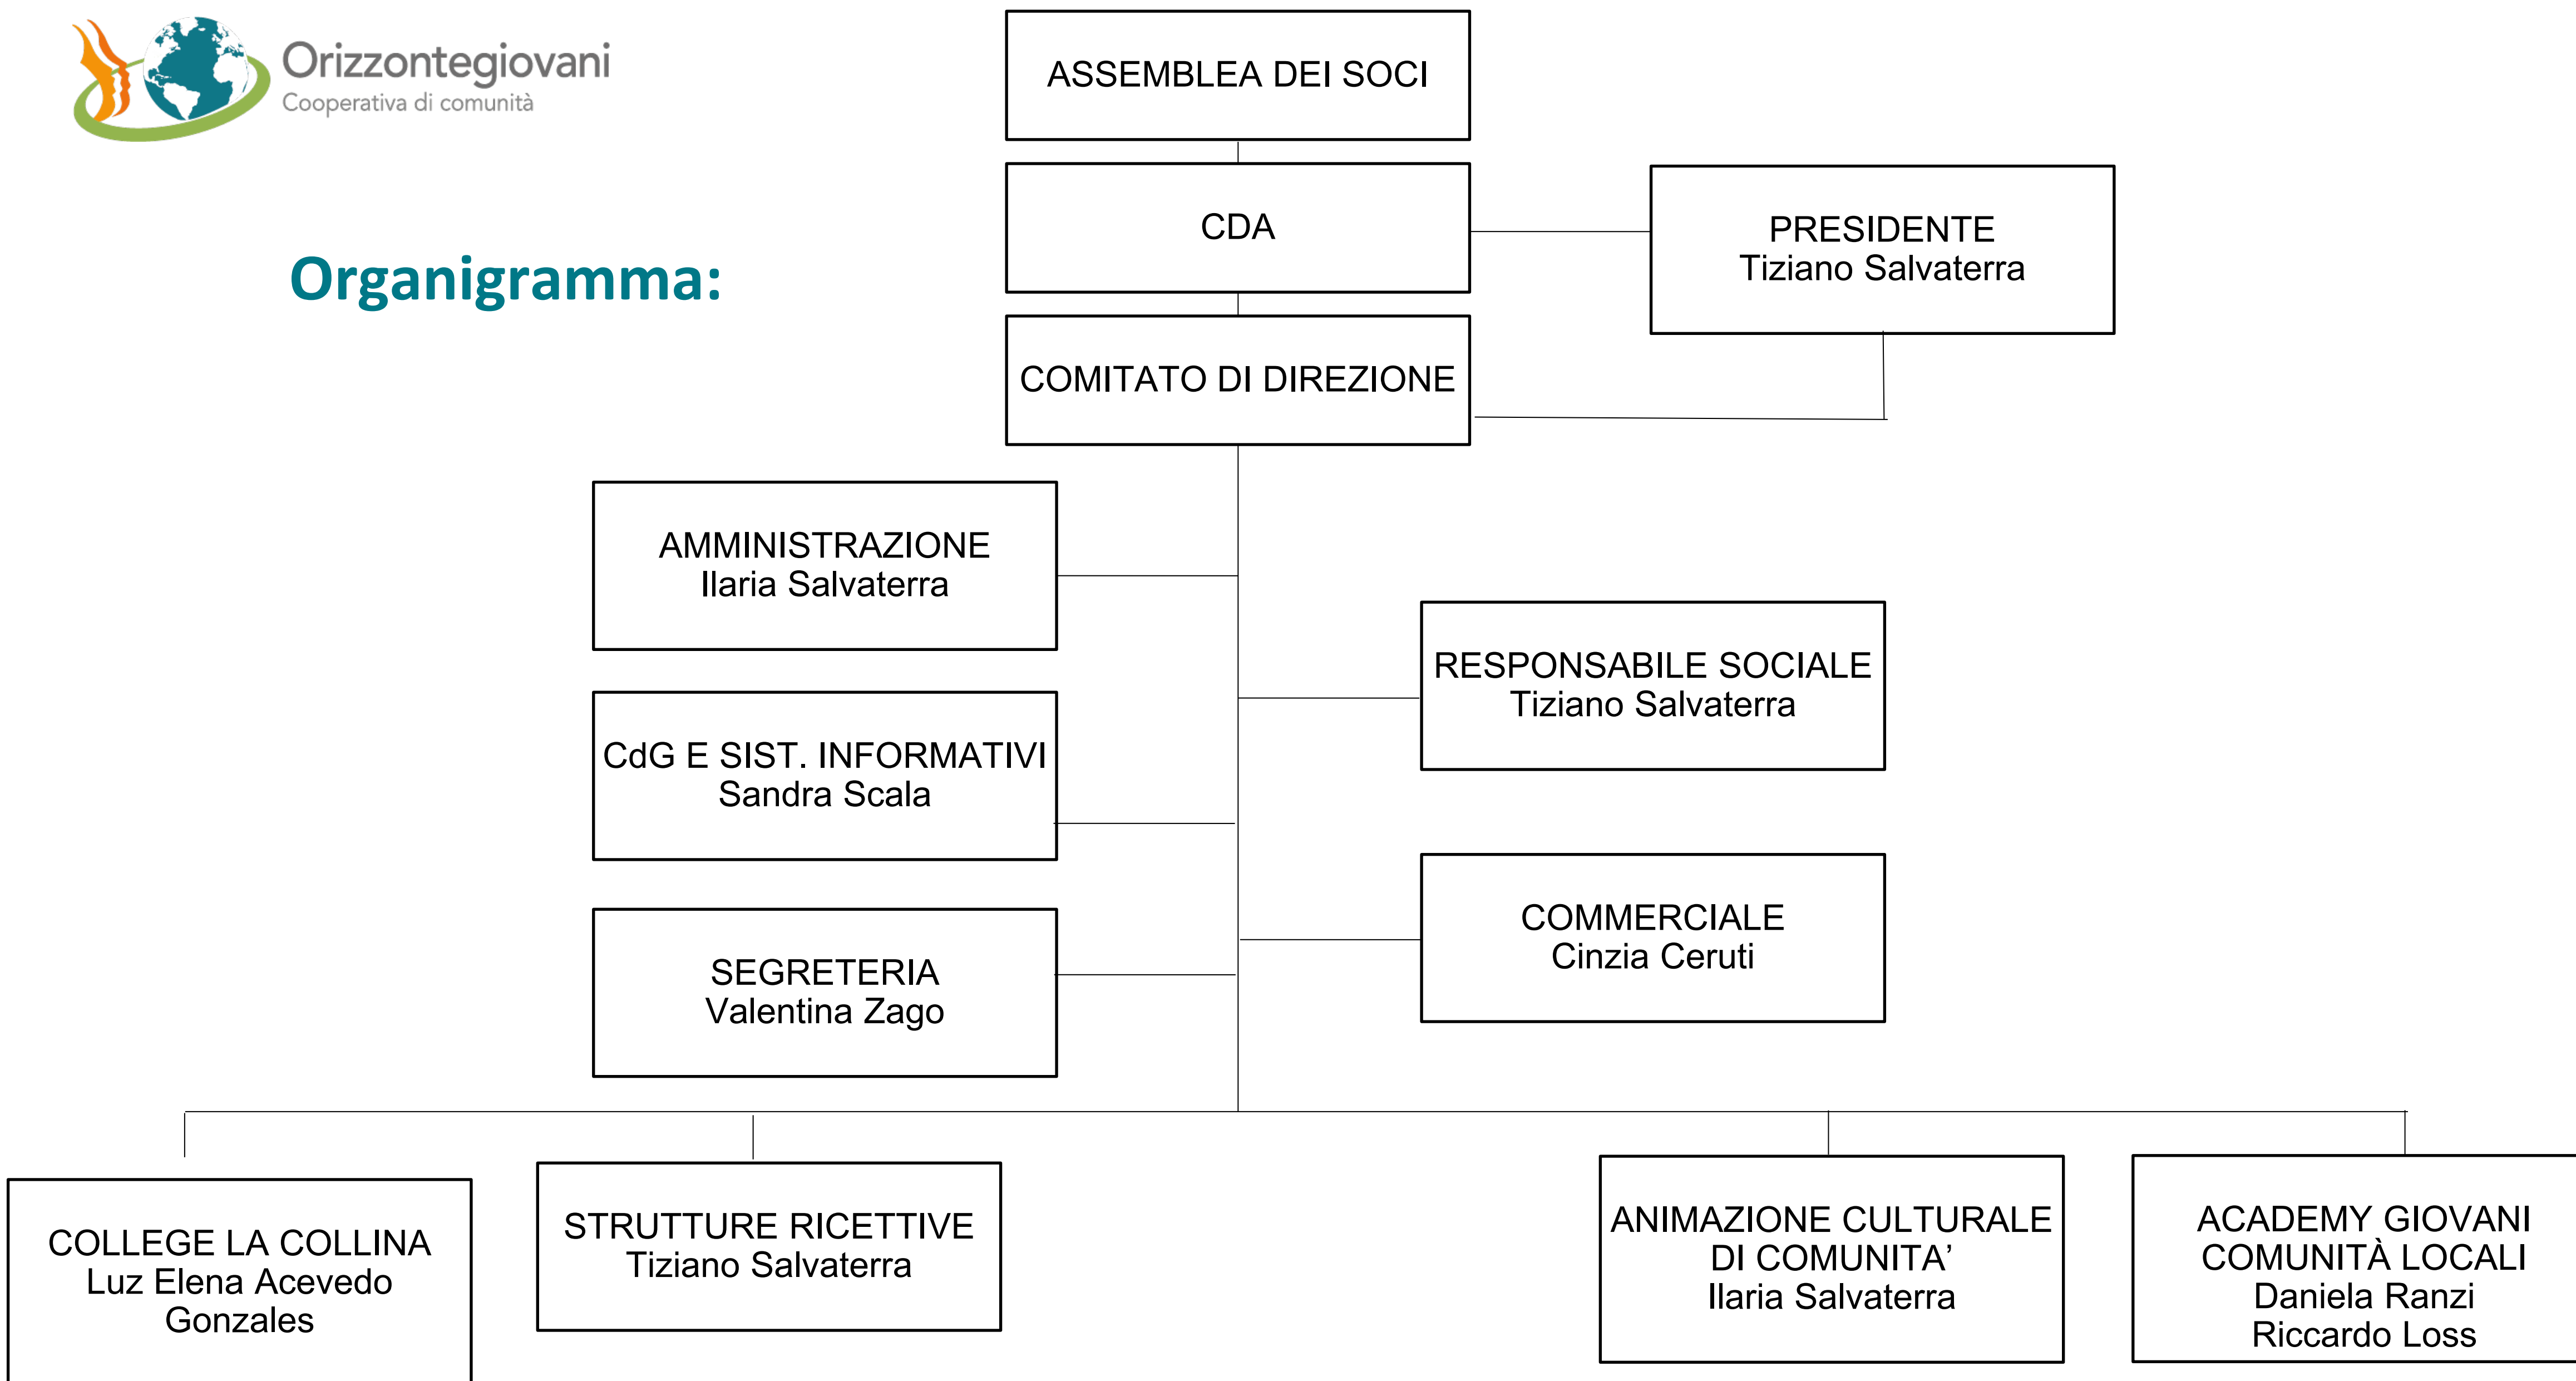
Orizzontegiovani
Cooperativa di comunità

Organigramma:

ASSEMBLEA DEI SOCI

CDA

PRESIDENTE
Tiziano Salvaterra

COMITATO DI DIREZIONE

AMMINISTRAZIONE
Ilaria Salvaterra

CdG E SIST. INFORMATIVI
Sandra Scala

SEGRETERIA
Valentina Zago

RESPONSABILE SOCIALE
Tiziano Salvaterra

COMMERCIALE
Cinzia Ceruti

COLLEGE LA COLLINA
Luz Elena Acevedo Gonzales

STRUTTURE RICETTIVE
Tiziano Salvaterra

ANIMAZIONE CULTURALE DI COMUNITA'
Ilaria Salvaterra

ACADEMY GIOVANI COMUNITÀ LOCALI
Daniela Ranzi
Riccardo Loss